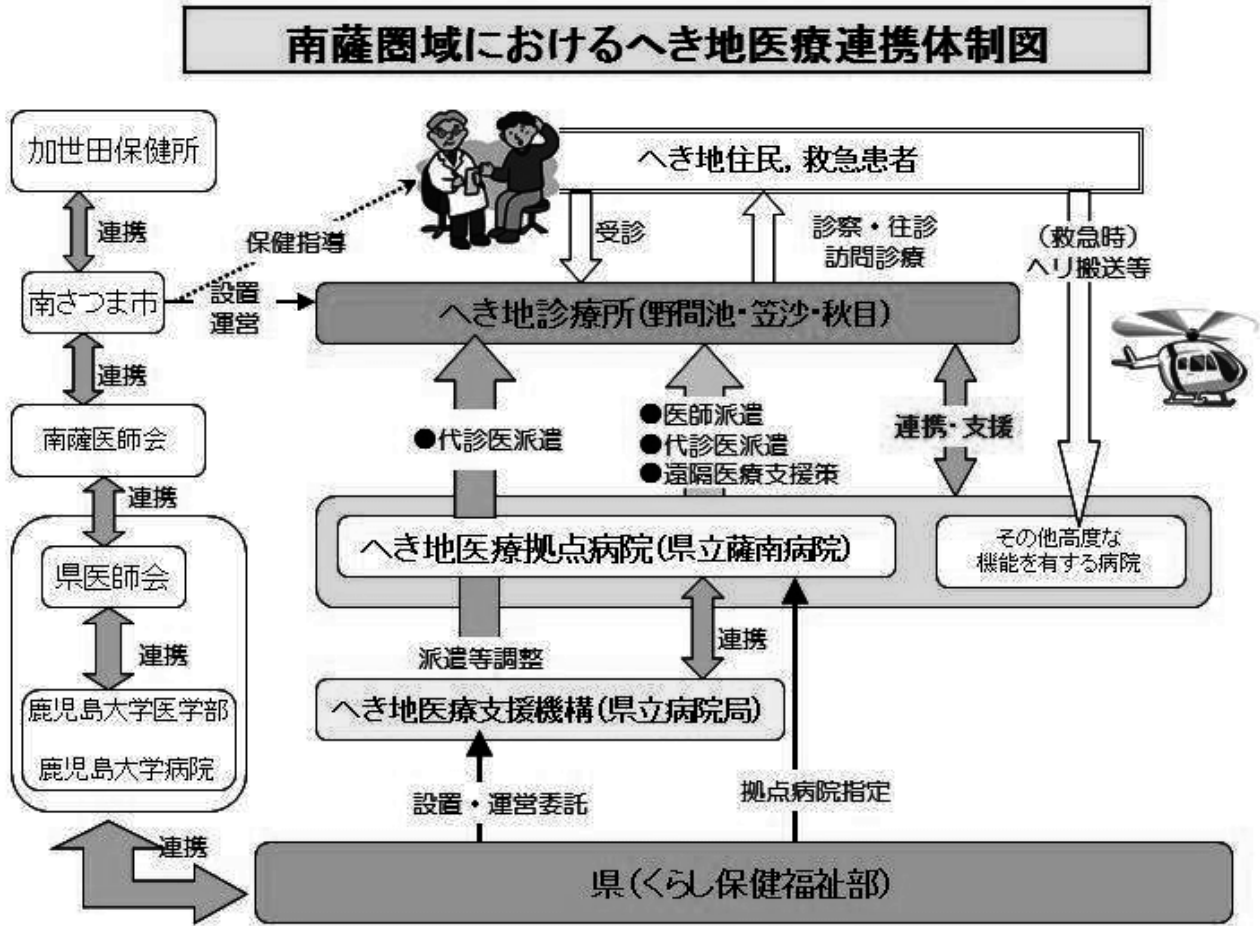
南薩圏域におけるへき地医療連携体制図

加世田保健所

連携

保健指導

南さつま市

設置
運営

連携

南薩医師会

連携

県医師会

連携

鹿児島大学医学部

鹿児島大学病院

連携

へき地住民，救急患者

受診

診察・往診
訪問診療

（救急時）
ヘリ搬送等

へき地診療所（野間池・笠沙・秋目）

●代診医派遣

●医師派遣
●代診医派遣
●遠隔医療支援策

連携・支援

へき地医療拠点病院（県立薩南病院）

その他高度な
機能を有する病院

派遣等調整

連携

へき地医療支援機構（県立病院局）

設置・運営委託

拠点病院指定

県（くらし保健福祉部）